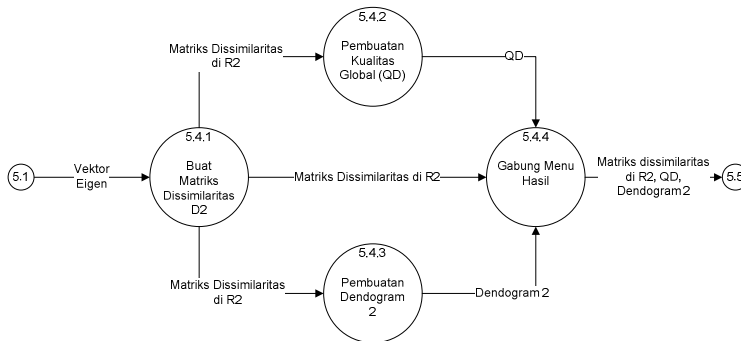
5.4.2
Pembuatan Kualitas Global (QD)

Matriks Dissimilaritas di R2

QD

5.1

Vektor Eigen

5.4.1
Buat Matriks Dissimilaritas D2

Matriks Dissimilaritas di R2

5.4.4
Gabung Menu Hasil

Matriks dissimilaritas di R2, QD, Dendogram 2

5.5

Matriks Dissimilaritas di R2

5.4.3
Pembuatan Dendogram 2

Dendogram 2